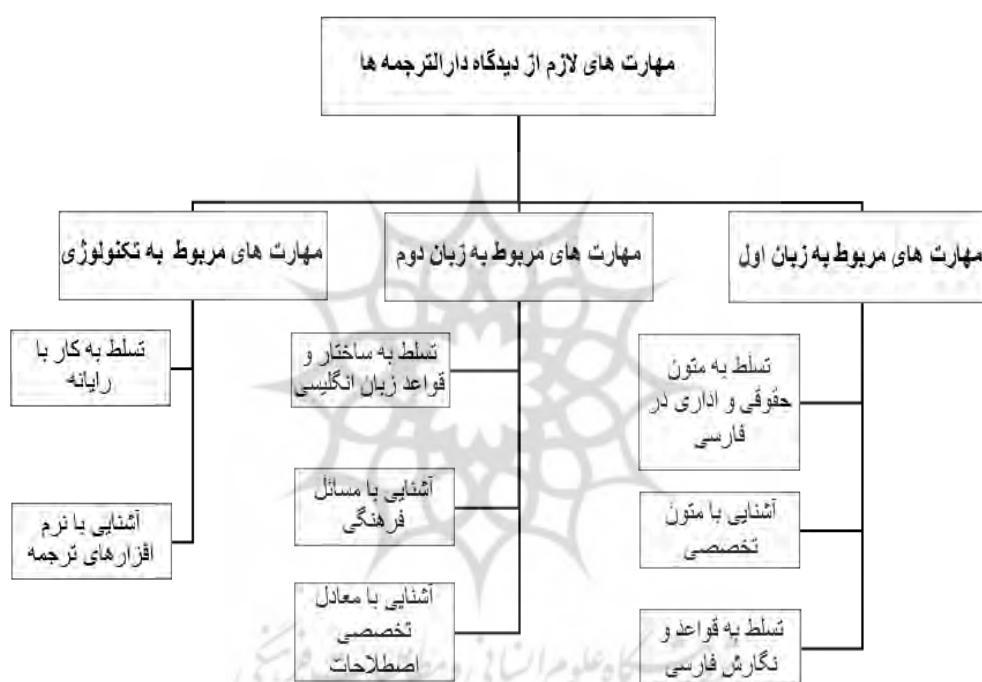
مهارت های لازم از دیدگاه دارالترجمه ها

مهارت های مربوط به زبان اول

تسلط به متون حقوقی و اداری در فارسی

آشنایی با متون تخصصی

تسلط به قواعد و نگارش فارسی

مهارت های مربوط به زبان دوم

تسلط به ساختار و قواعد زبان انگلیسی

آشنایی با مسائل فرهنگی

آشنایی با معادل تخصصی اصطلاحات

مهارت های مربوط به تکنولوژی

تسلط به کار با رایانه

آشنایی با نرم افزارهای ترجمه